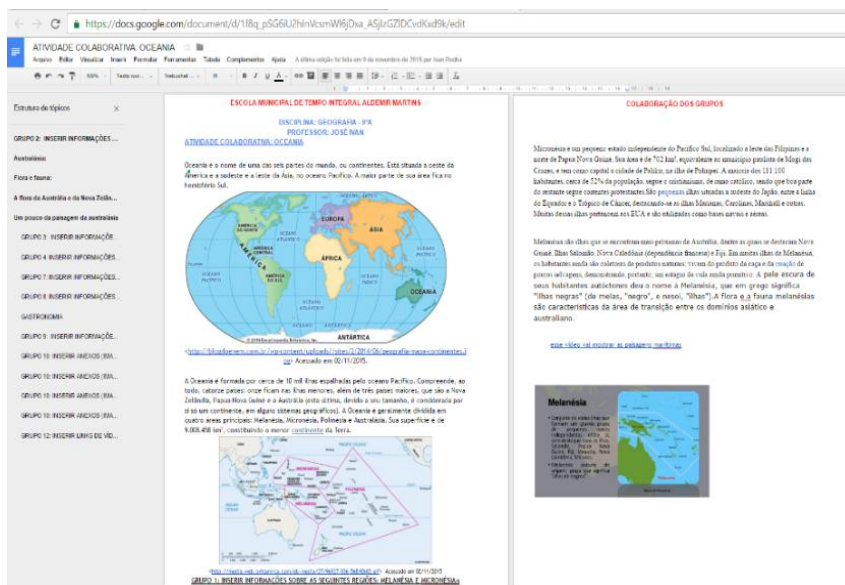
https://docs.google.com/document/d/1f8q_pSG6U2hInVcsmWl6jDxa_ASjlzGZlDCvdKxd9k/edit

ATIVIDADE COLABORATIVA OCEANIA

Arquivo Editar Visualizar Inserir Formatar Ferramentas Tabela Complementos Ajuda A última edição foi feita em 9 de novembro de 2015 por Ivan Rocha

100% Texto nor... Trebuchet ... B I U A

Estrutura de tópicos

GRUPO 2: INSERIR INFORMAÇÕES ...

Austrália

Flora e fauna:

A flora da Austrália e da Nova Zelân...

Um pouco da paisagem da australásia

GRUPO 3: INSERIR INFORMAÇÕE...

GRUPO 4: INSERIR INFORMAÇÕES...

GRUPO 7: INSERIR INFORMAÇÕES...

GRUPO 8: INSERIR INFORMAÇÕES...

GASTRONOMIA

GRUPO 9: INSERIR INFORMAÇÕE...

GRUPO 10: INSERIR ANEXOS (IMA...

GRUPO 10: INSERIR ANEXOS (IMA...

GRUPO 10: INSERIR ANEXOS (IMA...

GRUPO 10: INSERIR ANEXOS (IMA...

GRUPO 12: INSERIR LINKS DE VÍD...

ESCOLA MUNICIPAL DE TEMPO INTEGRAL ALDEMIR MARTINS

DISCIPLINA: GEOGRAFIA - 9ºA
PROFESSOR: JOSÉ IVAN

ATIVIDADE COLABORATIVA: OCEANIA

Oceania é o nome de uma das seis partes do mundo, ou continentes. Está situada a oeste da América e a sudeste e a leste da Ásia, no oceano Pacífico. A maior parte de sua área fica no hemisfério Sul.

AMÉRICA DO NORTE
EUROPA
ÁSIA
ÁFRICA
AMÉRICA DO SUL
OCEANIA
ANTÁRTICA

<http://blogdoenem.com.br/wp-content/uploads/sites/2/2014/06/geografia-mapa-continentes.jpg> Acessado em 08/11/2015.

A Oceania é formada por cerca de 10 mil ilhas espalhadas pelo oceano Pacífico. Compreende, ao todo, catorze países: onze ficam nas ilhas menores, além de três países maiores, que são a Nova Zelândia, Papua Nova Guiné e a Austrália (esta última, devido a seu tamanho, é considerada por si só um continente, em alguns sistemas geográficos). A Oceania é geralmente dividida em quatro áreas principais: Melanésia, Micronésia, Polinésia e Australásia. Sua superfície é de 9.008.458 km², constituindo o menor continente da Terra.

<http://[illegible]> Acessado em 02/11/2015

GRUPO 1: INSERIR INFORMAÇÕES SOBRE AS SEGUINTES REGIÕES: MELANÉSIA E MICRONÉSIA

COLABORAÇÃO DOS GRUPOS

Micronésia é um pequeno estado independente do Pacífico Sul, localizado a leste das Filipinas e a norte de Papua Nova Guiné. Sua área é de 702 km², equivalente ao município paulista de Mogi das Cruzes, e tem como capital a cidade de Palikir, na ilha de Pohnpei. A maioria dos 111 000 habitantes, cerca de 52% da população, segue o cristianismo, de credo católico, sendo que boa parte do restante segue correntes protestantes.São pequenas ilhas situadas a nordeste do Japão, entre a linha do Equador e o Trópico de Câncer, destacando-se as ilhas Marianas, Carolinas, Marshall e outras. Muitas dessas ilhas pertencem aos EUA e são utilizadas como bases navais e aéreas.

Melanésia são ilhas que se encontram nas próximas da Austrália, dentre as quais se destacam Nova Guiné, Ilhas Salomão, Nova Caledônia (dependência francesa) e Fiji. Em muitas ilhas da Melanésia, os habitantes ainda são coletores de produtos naturais, vivem do produto da caça e da criação de porcos selvagens, demonstrando, portanto, um estágio de vida ainda primitivo. A pele escura de seus habitantes autóctones deu o nome à Melanésia, que em grego significa "ilhas negras" (da melas, "negro", e nesoi, "ilhas").A flora e a fauna melanésias são características da área de transição entre os domínios asiático e australiano.

esse vídeo vai mostrar as paisagem marítimas

Melanésia
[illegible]